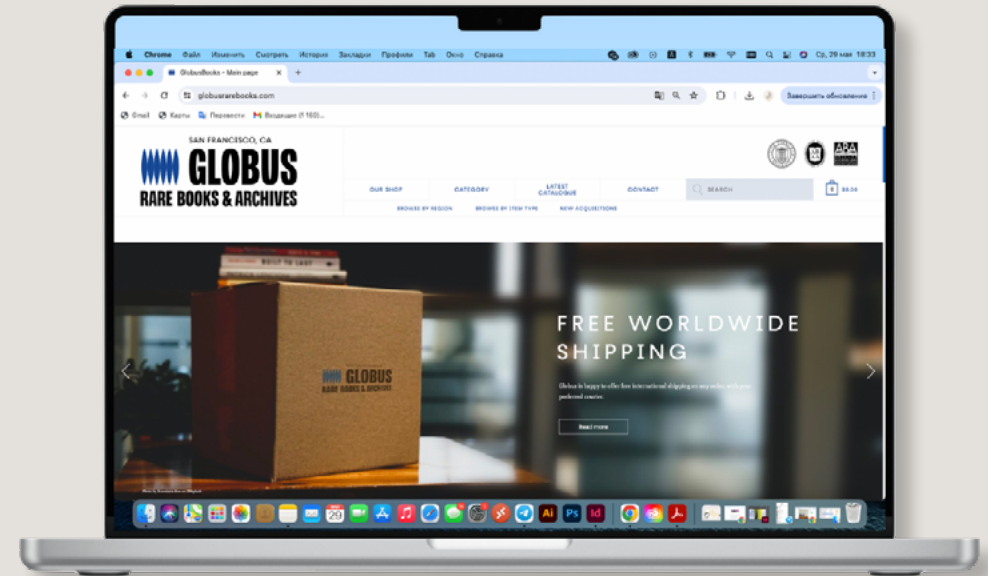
Chrome Файл Изменить Смотреть История Закладки Профили Tab Окно Справка

Ср, 29 мая 18:33

GlobusBooks - Main page

globusrarebooks.com

Завершить обновление

Gmail Карты Перевести Входящие (1 160)

SAN FRANCISCO, CA

GLOBUS

RARE BOOKS & ARCHIVES

ABA

OUR SHOP CATEGORY LATEST CATALOGUE CONTACT SEARCH $0.00

BROWSE BY REGION BROWSE BY ITEM TYPE NEW ACQUISITIONS

BUILT TO LAST

GLOBUS

RARE BOOKS & ARCHIVES

FREE WORLDWIDE SHIPPING

Globus is happy to offer free international shipping on any order with your preferred courier.

Read more

20

Ai Ps Id